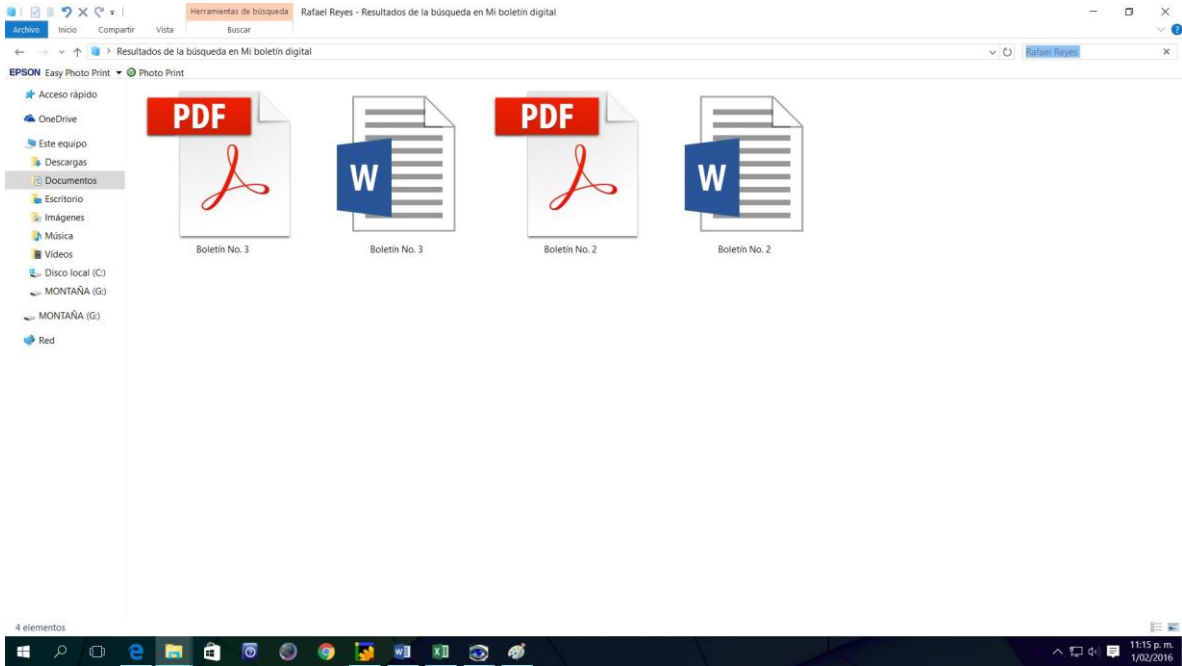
Herramientas de búsqueda Rafael Reyes - Resultados de la búsqueda en Mi boletín digital

Archivo Inicio Compartir Vista Buscar

Resultados de la búsqueda en Mi boletín digital

Rafael Reyes

EPSON Easy Photo Print Photo Print

Acceso rápido
OneDrive
Este equipo
Descargas
Documentos
Escritorio
Imágenes
Música
Vídeos
Disco local (C:)
MONTAÑA (G:)
MONTAÑA (G:)
Red

PDF
Boletín No. 3

W
Boletín No. 3

PDF
Boletín No. 2

W
Boletín No. 2

4 elementos

11:15 p. m.
1/02/2016